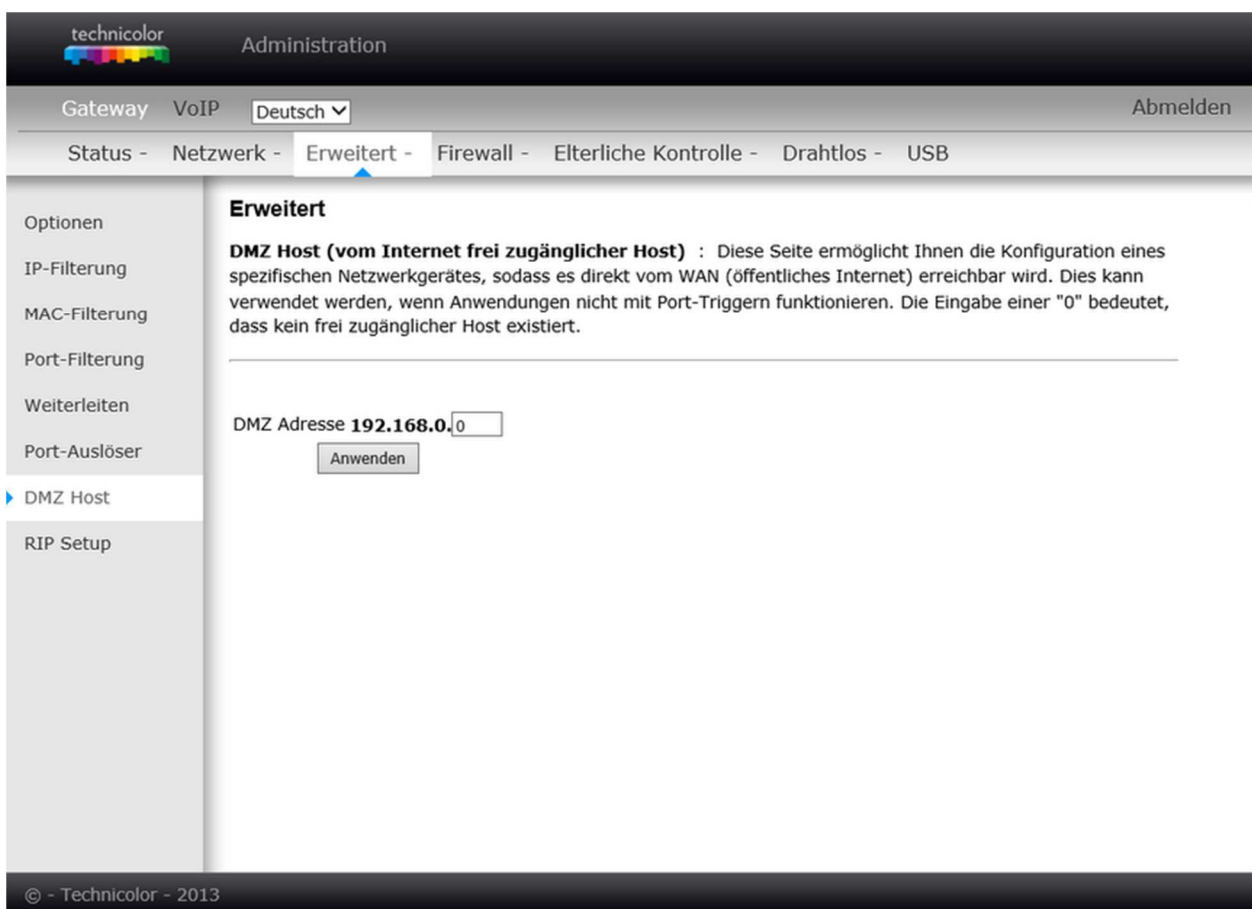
technicolor Administration

Gateway VoIP Deutsch Abmelden

Status - Netzwerk - Erweitert - Firewall - Elterliche Kontrolle - Drahtlos - USB

Optionen
IP-Filterung
MAC-Filterung
Port-Filterung
Weiterleiten
Port-Auslöser
DMZ Host
RIP Setup

Erweitert

**DMZ Host (vom Internet frei zugänglicher Host)** : Diese Seite ermöglicht Ihnen die Konfiguration eines spezifischen Netzwerkgerätes, sodass es direkt vom WAN (öffentliches Internet) erreichbar wird. Dies kann verwendet werden, wenn Anwendungen nicht mit Port-Triggern funktionieren. Die Eingabe einer "0" bedeutet, dass kein frei zugänglicher Host existiert.

DMZ Adresse **192.168.0.** 0
Anwenden

© - Technicolor - 2013